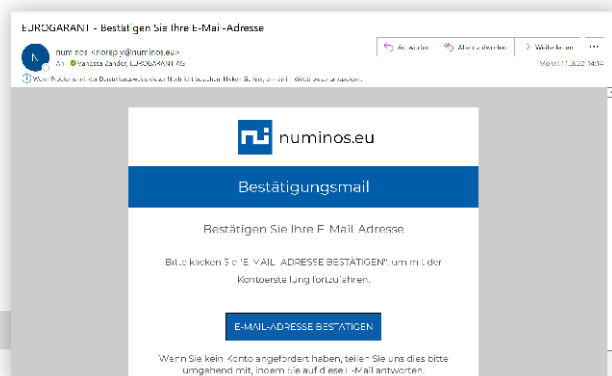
EUROGARANT - Bestätigen Sie Ihre E-Mail-Adresse

N numinos <noreply@numinos.eu>
An: Vanessa Zander; EUROGARANT AG

Antworten Allen antworten Weiterleiten ...

Mo 06.11.2022 14:14

Wenn Probleme mit der Darstellungsweise dieser Nachricht bestehen, klicken Sie hier, um sie im Webbrowser anzuzeigen.

numinos.eu

Bestätigungsmail

Bestätigen Sie Ihre E-Mail-Adresse

Bitte klicken Sie "E-MAIL-ADRESSE BESTÄTIGEN", um mit der Kontoerstellung fortzufahren.

E-MAIL-ADRESSE BESTÄTIGEN

Wenn Sie kein Konto angefordert haben, teilen Sie uns dies bitte umgehend mit, indem Sie auf diese E-Mail antworten.